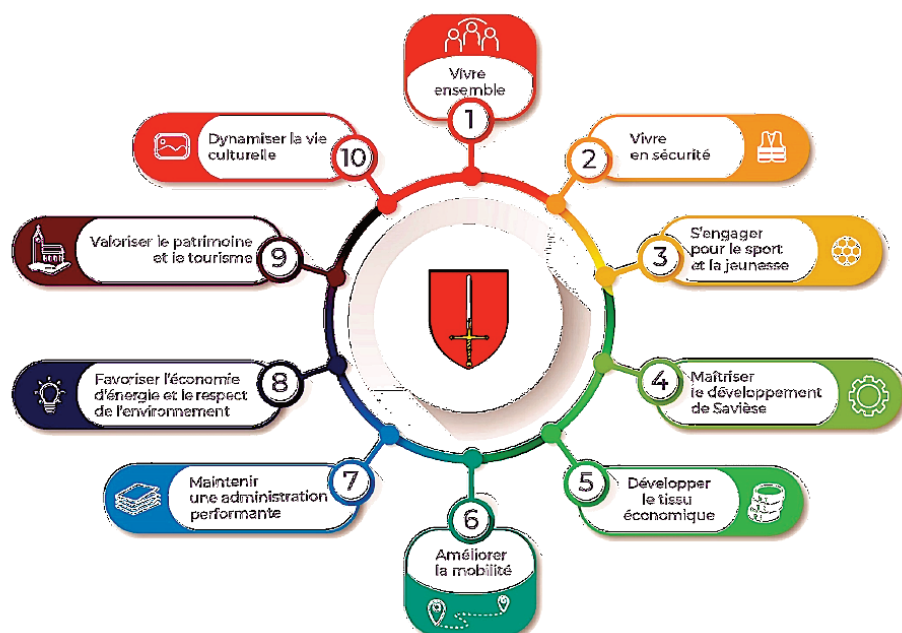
Vivre ensemble
1

2
Vivre en sécurité

3
S'engager pour le sport et la jeunesse

4
Maîtriser le développement de Savièse

5
Développer le tissu économique

6
Améliorer la mobilité

7
Maintenir une administration performante

8
Favoriser l'économie d'énergie et le respect de l'environnement

9
Valoriser le patrimoine et le tourisme

10
Dynamiser la vie culturelle